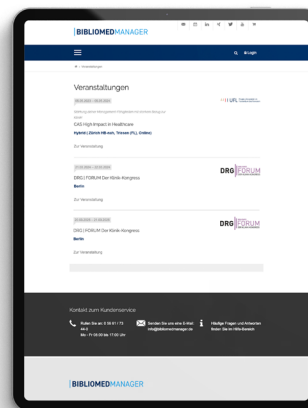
BIBLIOMEDMANAGER

Login

Veranstaltungen

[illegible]

CAS High Impact in Healthcare

Hybrid | Zürich HB

Zur Veranstaltung

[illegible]

DRG | FORUM Der Klinik-Kongress

Berlin

Zur Veranstaltung

DRG FORUM

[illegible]

DRG | FORUM Der Klinik-Kongress

Berlin

Zur Veranstaltung

DRG FORUM

Kontakt zum Kundenservice

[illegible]

Senden Sie uns eine E-Mail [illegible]

Häufige Fragen und Antworten finden Sie im Hilfe-Bereich

BIBLIOMEDMANAGER